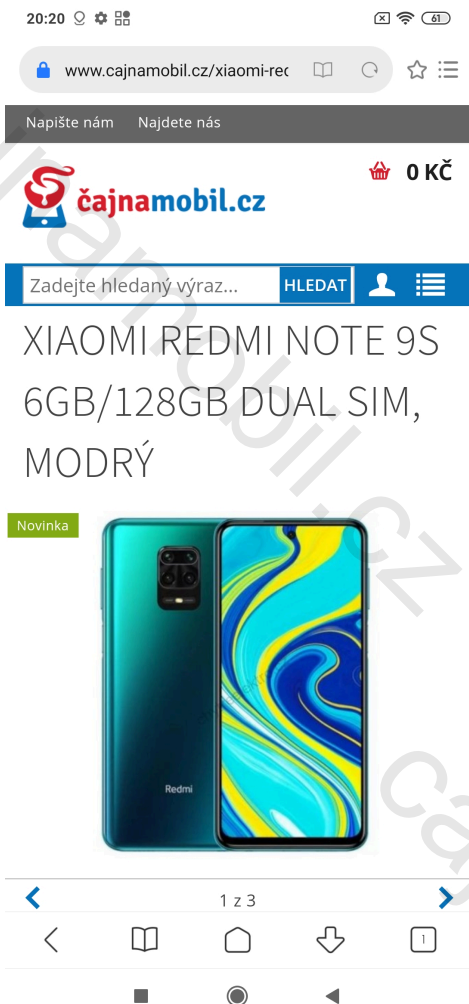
20:20 61

www.cajnamobil.cz/xiaomi-rec

Napište nám Najdete nás

0 KČ

čajnamobil.cz

Zadejte hledaný výraz... HLEDAT

XIAOMI REDMI NOTE 9S 6GB/128GB DUAL SIM, MODRÝ

Novinka

Redmi

1 z 3

1

čajnamobil.cz